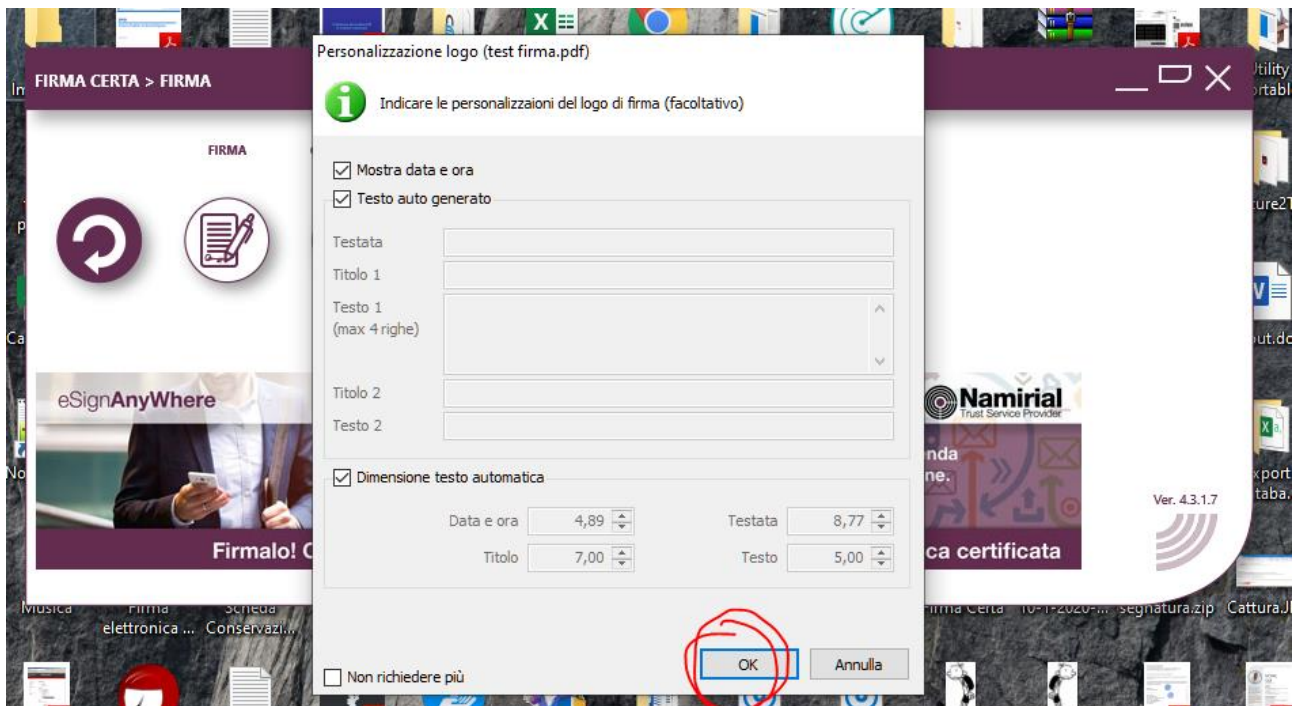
FIRMA CERTA > FIRMA

FIRMA

eSignAnyWhere

Firmalo! C

Namirial
Trust Service Provider

nda
ne.

Ver. 4.3.1.7

ca certificata

Personalizzazione logo (test firma.pdf)

Indicare le personalizzaioni del logo di firma (facoltativo)

Mostra data e ora

Testo auto generato

Testata

Titolo 1

Testo 1
(max 4 righe)

Titolo 2

Testo 2

Dimensione testo automatica

Data e ora 4,89

Testata 8,77

Titolo 7,00

Testo 5,00

Non richiedere più

OK

Annulla

Musica

Firma elettronica ...

Scheda Conservazi...

Firma Certa

10-1-2020-...

segnatura.zip

Cattura.JI

Utility rtabl

ure2T

ut.do

xport taba.

In

p

Ca

No